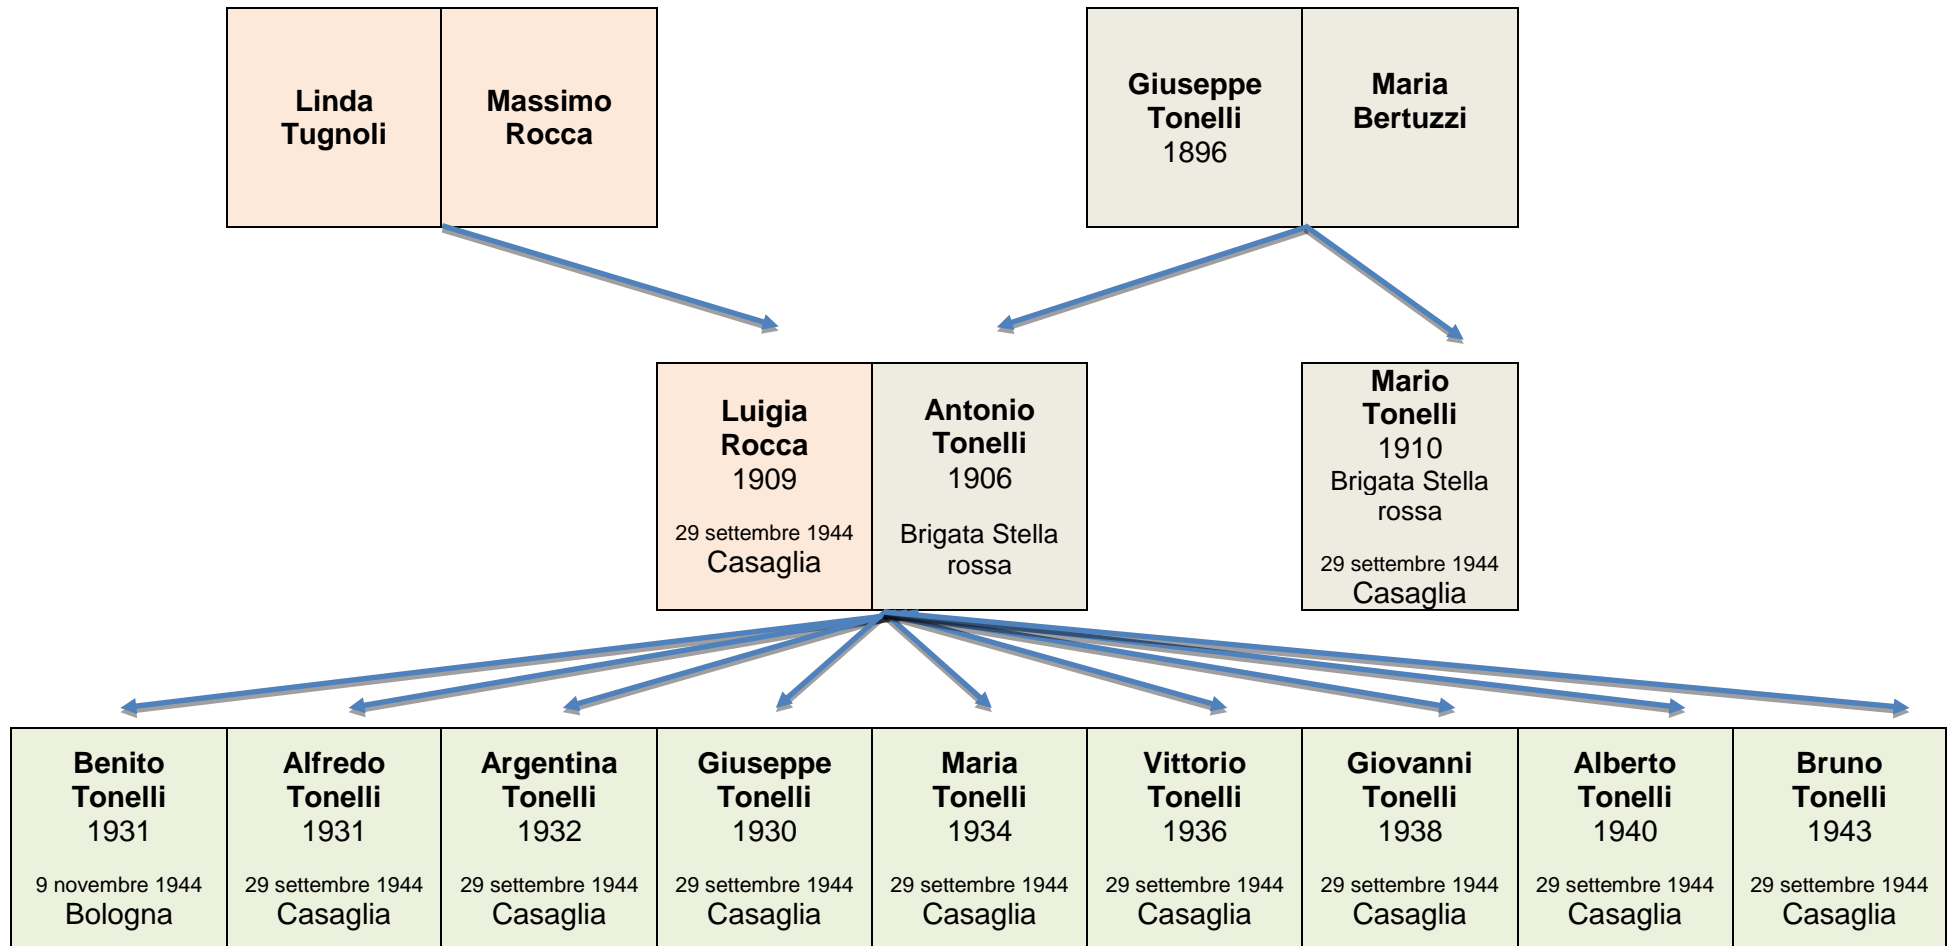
Linda Tugnoli

Massimo Rocca

Giuseppe Tonelli 1896

Maria Bertuzzi

Luigia Rocca 1909

29 settembre 1944 Casaglia

Antonio Tonelli 1906

Brigata Stella rossa

Mario Tonelli 1910 Brigata Stella rossa

29 settembre 1944 Casaglia

| Benito Tonelli 1931 9 novembre 1944 Bologna | Alfredo Tonelli 1931 29 settembre 1944 Casaglia | Argentina Tonelli 1932 29 settembre 1944 Casaglia | Giuseppe Tonelli 1930 29 settembre 1944 Casaglia | Maria Tonelli 1934 29 settembre 1944 Casaglia | Vittorio Tonelli 1936 29 settembre 1944 Casaglia | Giovanni Tonelli 1938 29 settembre 1944 Casaglia | Alberto Tonelli 1940 29 settembre 1944 Casaglia | Bruno Tonelli 1943 29 settembre 1944 Casaglia |
|---|---|---|---|---|---|---|---|---|